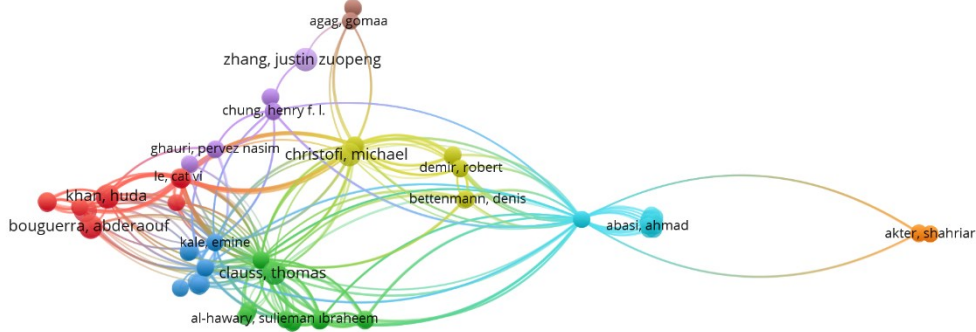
agag, gomaa

zhang, justin zuopeng

chung, henry f. l.

ghauri, pervez nasim

christofi, michael

demir, robert

le, cat vi

khan, huda

bettenmann, denis

bouguerra, abderaouf

abasi, ahmad

akter, shahriar

kale, emine

clauss, thomas

al-hawary, sulieman ibraheem